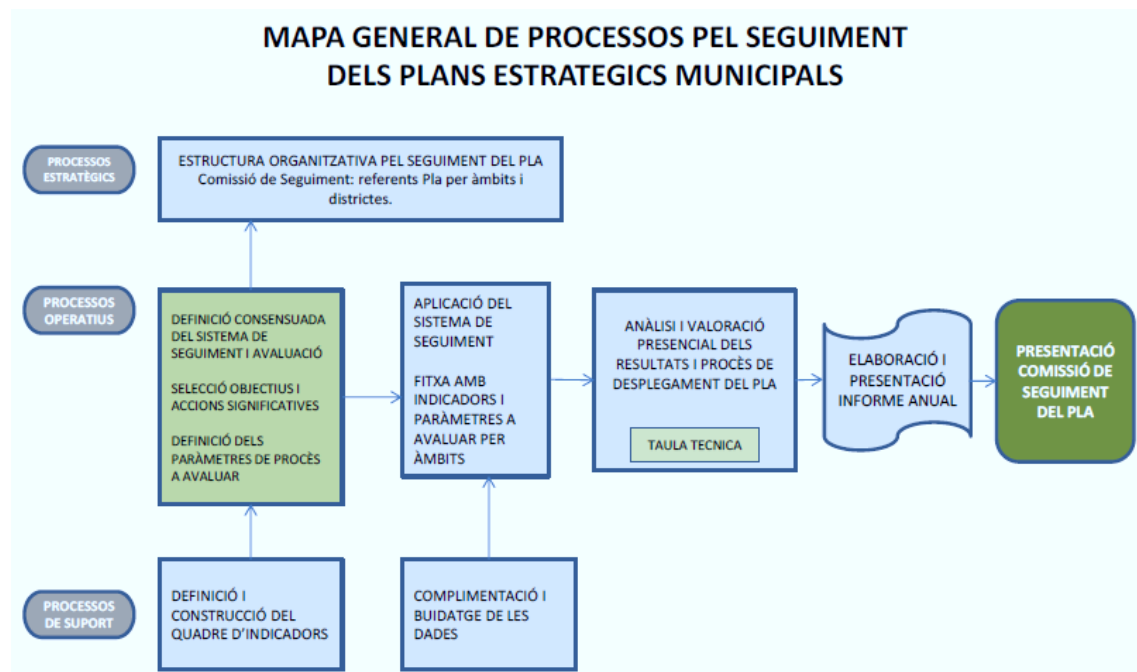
MAPA GENERAL DE PROCESSOS PEL SEGUIMENT DELS PLANS ESTRATEGICS MUNICIPALS

PROCESSOS ESTRATÈGICS

ESTRUCTURA ORGANITZATIVA PEL SEGUIMENT DEL PLA
Comissió de Seguiment: referents Pla per àmbits i districtes.

PROCESSOS OPERATIUS

DEFINICIÓ CONSENSUADA DEL SISTEMA DE SEGUIMENT I AVALUACIÓ

SELECCIÓ OBJECTIUS I ACCIONS SIGNIFICATIVES

DEFINICIÓ DELS PARÀMETRES DE PROCÈS A AVALUAR

APLICACIÓ DEL SISTEMA DE SEGUIMENT

FITXA AMB INDICADORS I PARÀMETRES A AVALUAR PER ÀMBITS

ANÀLISI I VALORACIÓ PRESENCIAL DELS RESULTATS I PROCÈS DE DESPLEGAMENT DEL PLA

TAULA TECNICA

ELABORACIÓ I PRESENTACIÓ INFORME ANUAL

PRESENTACIÓ COMISSIÓ DE SEGUIMENT DEL PLA

PROCESSOS DE SUPORT

DEFINICIÓ I CONSTRUCCIÓ DEL QUADRE D'INDICADORS

COMPLIMENTACIÓ I BUIDATGE DE LES DADES